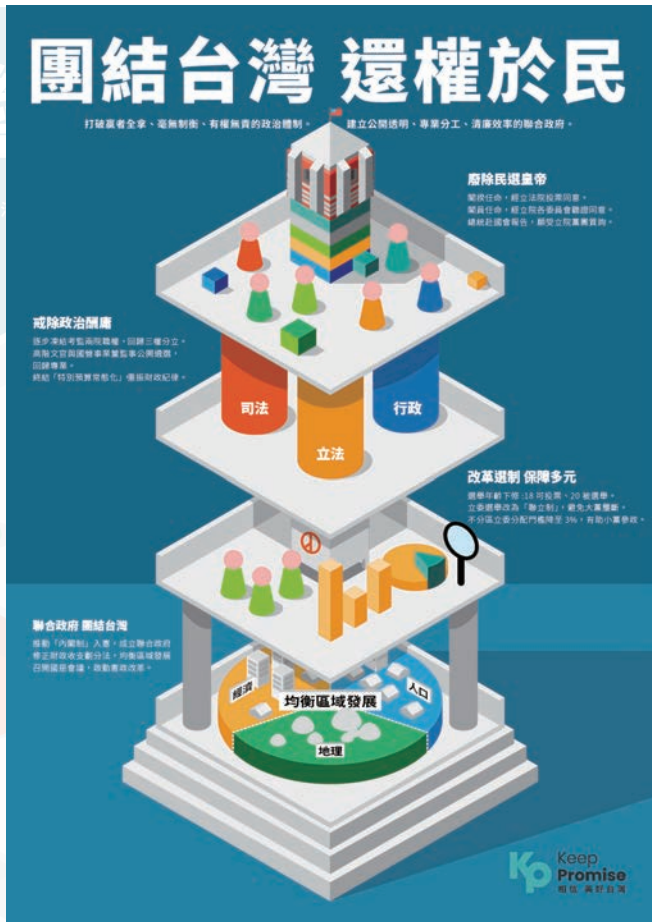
團結台灣 還權於民

打破贏者全拿、毫無制衡、有權無責的政治體制。 建立公開透明、專業分工、清廉效率的聯合政府。

廢除民選皇帝

閣揆任命，經立法院投票同意。
閣員任命，經立院各委員會聽證同意。
總統赴國會報告，願受立院羈責質詢。

戒除政治醜庸

逐步凍結考監兩院職權，回歸三權分立。
高階文官與國營事業董監事公開遴選，回歸專業。
終結「特別預算常態化」違規財政紀律。

司法 立法 行政

改革選制 保障多元

選舉年齡下修：18 可投票、20 被選舉。
立委選舉改為「聯立制」，避免大黨壟斷。
不分區立委分配門檻降至 3%，有助小黨參政。

聯合政府 團結台灣

推動「內閣制」入憲，成立聯合政府
修正財政收支劃分法，均衡區域發展
召開國是會議，啟動憲政改革。

經濟 均衡區域發展 人口 地理

Keep Promise
相信 美好台灣